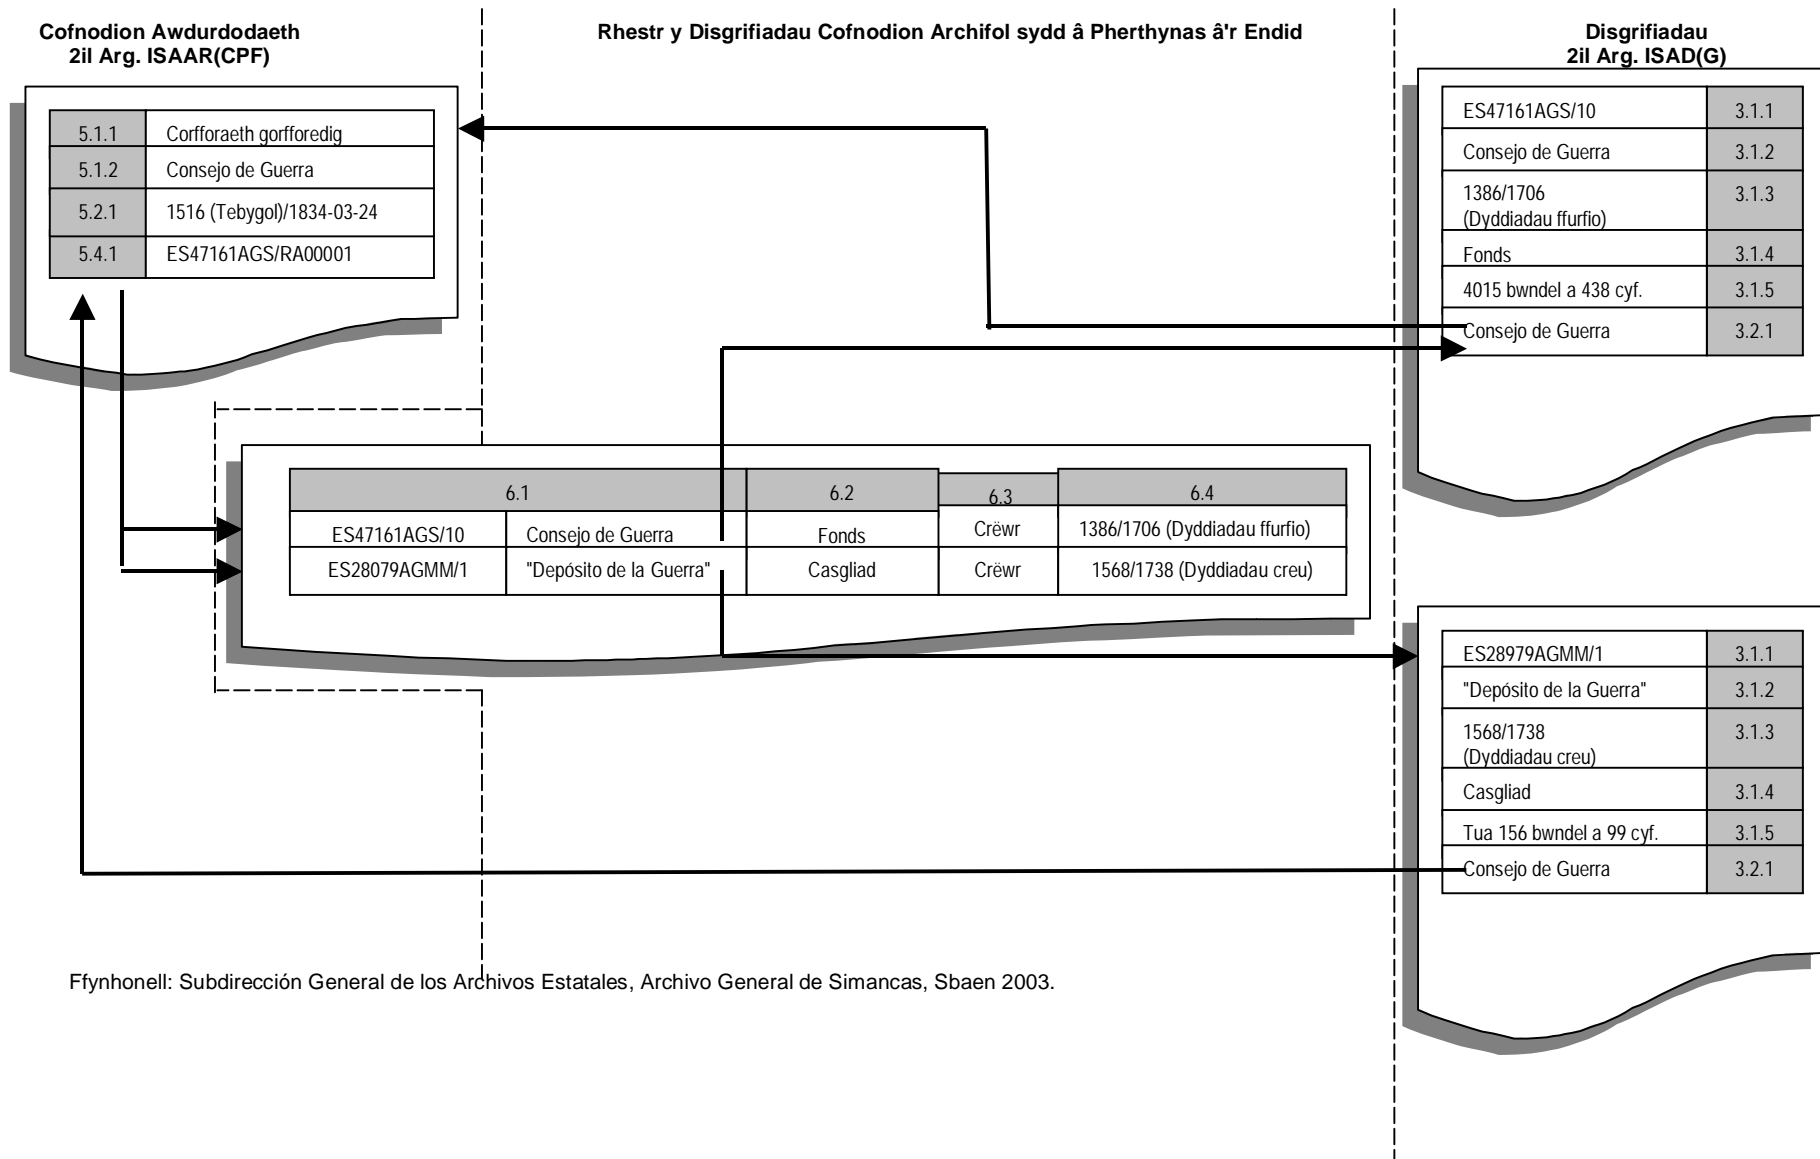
Cofnodion Awdurdodaeth
2il Arg. ISAAR(CPF)

| 5.1.1 | Corfforaeth gorfforedig |
|---|---|
| 5.1.2 | Consejo de Guerra |
| 5.2.1 | 1516 (Tebygol)/1834-03-24 |
| 5.4.1 | ES47161AGS/RA00001 |

Rhestr y Disgrifiadau Cofnodion Archifol sydd â Pherthynas â'r Endid

| 6.1 | | 6.2 | 6.3 | 6.4 |
|---|---|---|---|---|
| ES47161AGS/10 | Consejo de Guerra | Fonds | Crëwr | 1386/1706 (Dyddiadau ffurfio) |
| ES28079AGMM/1 | "Depósito de la Guerra" | Casgliad | Crëwr | 1568/1738 (Dyddiadau creu) |

Disgrifiadau
2il Arg. ISAD(G)

| ES47161AGS/10 | 3.1.1 |
|---|---|
| Consejo de Guerra | 3.1.2 |
| 1386/1706 (Dyddiadau ffurfio) | 3.1.3 |
| Fonds | 3.1.4 |
| 4015 bwndel a 438 cyf. | 3.1.5 |
| Consejo de Guerra | 3.2.1 |

| ES28979AGMM/1 | 3.1.1 |
|---|---|
| "Depósito de la Guerra" | 3.1.2 |
| 1568/1738 (Dyddiadau creu) | 3.1.3 |
| Casgliad | 3.1.4 |
| Tua 156 bwndel a 99 cyf. | 3.1.5 |
| Consejo de Guerra | 3.2.1 |

Ffynhonell: Subdirección General de los Archivos Estatales, Archivo General de Simancas, Sbaen 2003.